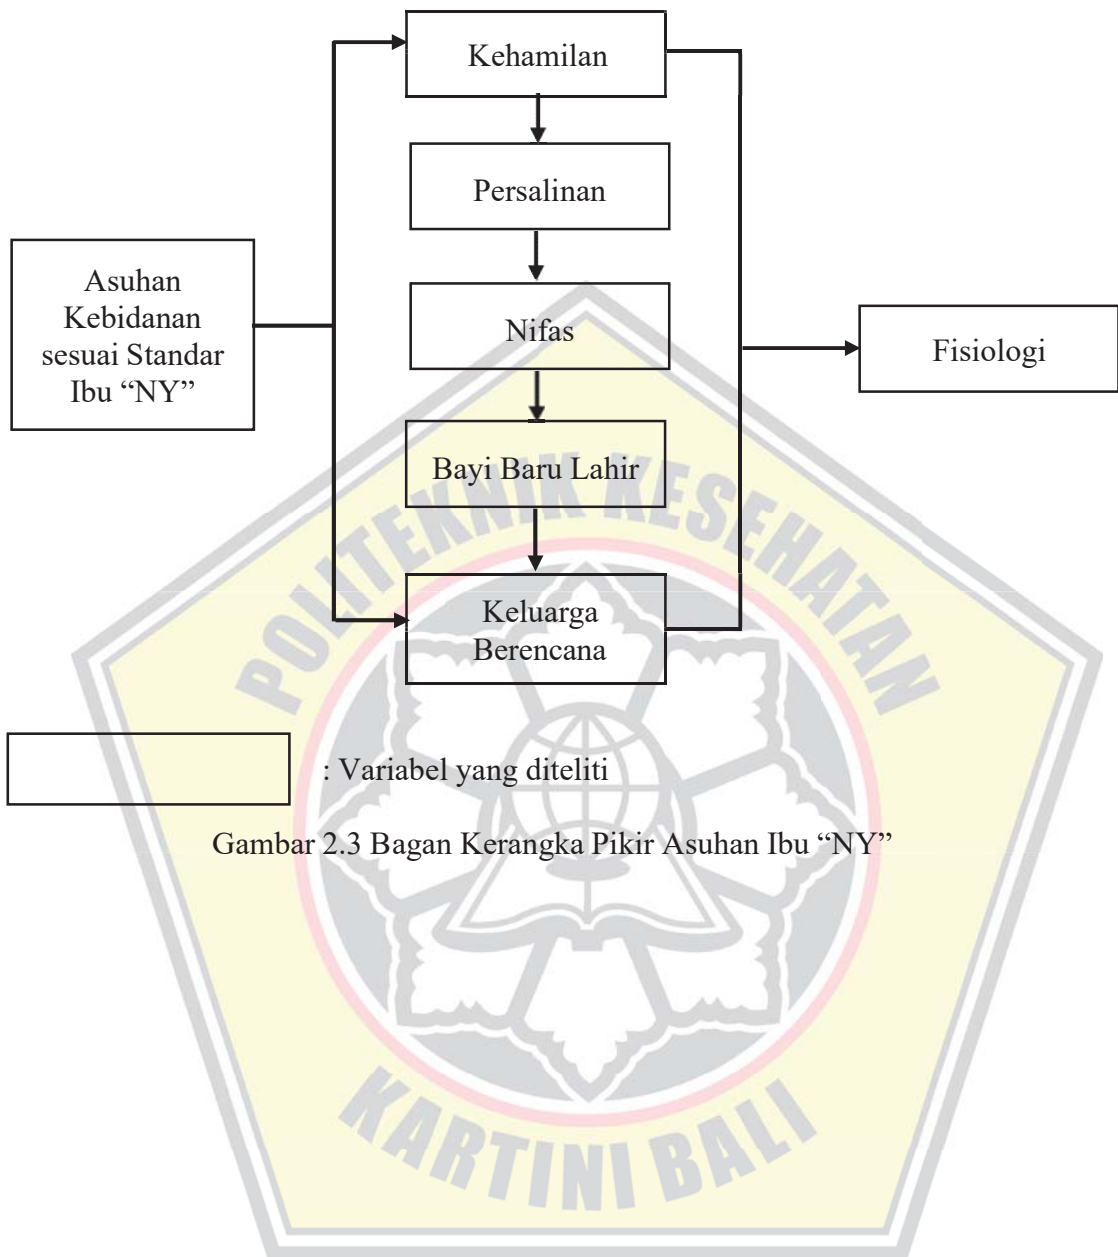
Kehamilan

Persalinan

Asuhan Kebidanan sesuai Standar Ibu “NY”

Nifas

Fisiologi

Bayi Baru Lahir

Keluarga Berencana

POLTEKNIK KESEHATAN

: Variabel yang diteliti

Gambar 2.3 Bagan Kerangka Pikir Asuhan Ibu “NY”

KARTINI BALI